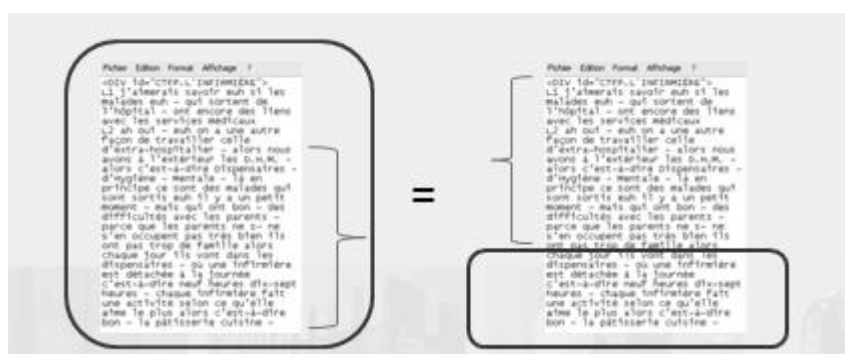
Fichier Edition Format Affichage ?

<DIV id="CTFP.L'INFIRMIERE">
L1 j'aimerais savoir euh si les malades euh – qui sortent de l'hôpital – ont encore des liens avec les services médicaux
L2 ah oui – euh on a une autre façon de travailler celle d'extra-hospitalier – alors nous avons à l'extérieur les D.M.H. – alors c'est-à-dire dispensaires – d'hygiène – mentale – là en principe ce sont des malades qui sont sortis euh il y a un petit moment – mais qui ont bon – des difficultés avec les parents – parce que les parents ne s- ne s'en occupent pas très bien ils ont pas trop de famille alors chaque jour ils vont dans les dispensaires – où une infirmière est détachée à la journée c'est-à-dire neuf heures dix-sept heures – chaque infirmière fait une activité selon ce qu'elle aime le plus alors c'est-à-dire bon – la pâtisserie cuisine –

=

Fichier Edition Format Affichage ?

<DIV id="CTFP.L'INFIRMIERE">
L1 j'aimerais savoir euh si les malades euh – qui sortent de l'hôpital – ont encore des liens avec les services médicaux
L2 ah oui – euh on a une autre façon de travailler celle d'extra-hospitalier – alors nous avons à l'extérieur les D.M.H. – alors c'est-à-dire dispensaires – d'hygiène – mentale – là en principe ce sont des malades qui sont sortis euh il y a un petit moment – mais qui ont bon – des difficultés avec les parents – parce que les parents ne s- ne s'en occupent pas très bien ils ont pas trop de famille alors chaque jour ils vont dans les dispensaires – où une infirmière est détachée à la journée c'est-à-dire neuf heures dix-sept heures – chaque infirmière fait une activité selon ce qu'elle aime le plus alors c'est-à-dire bon – la pâtisserie cuisine –